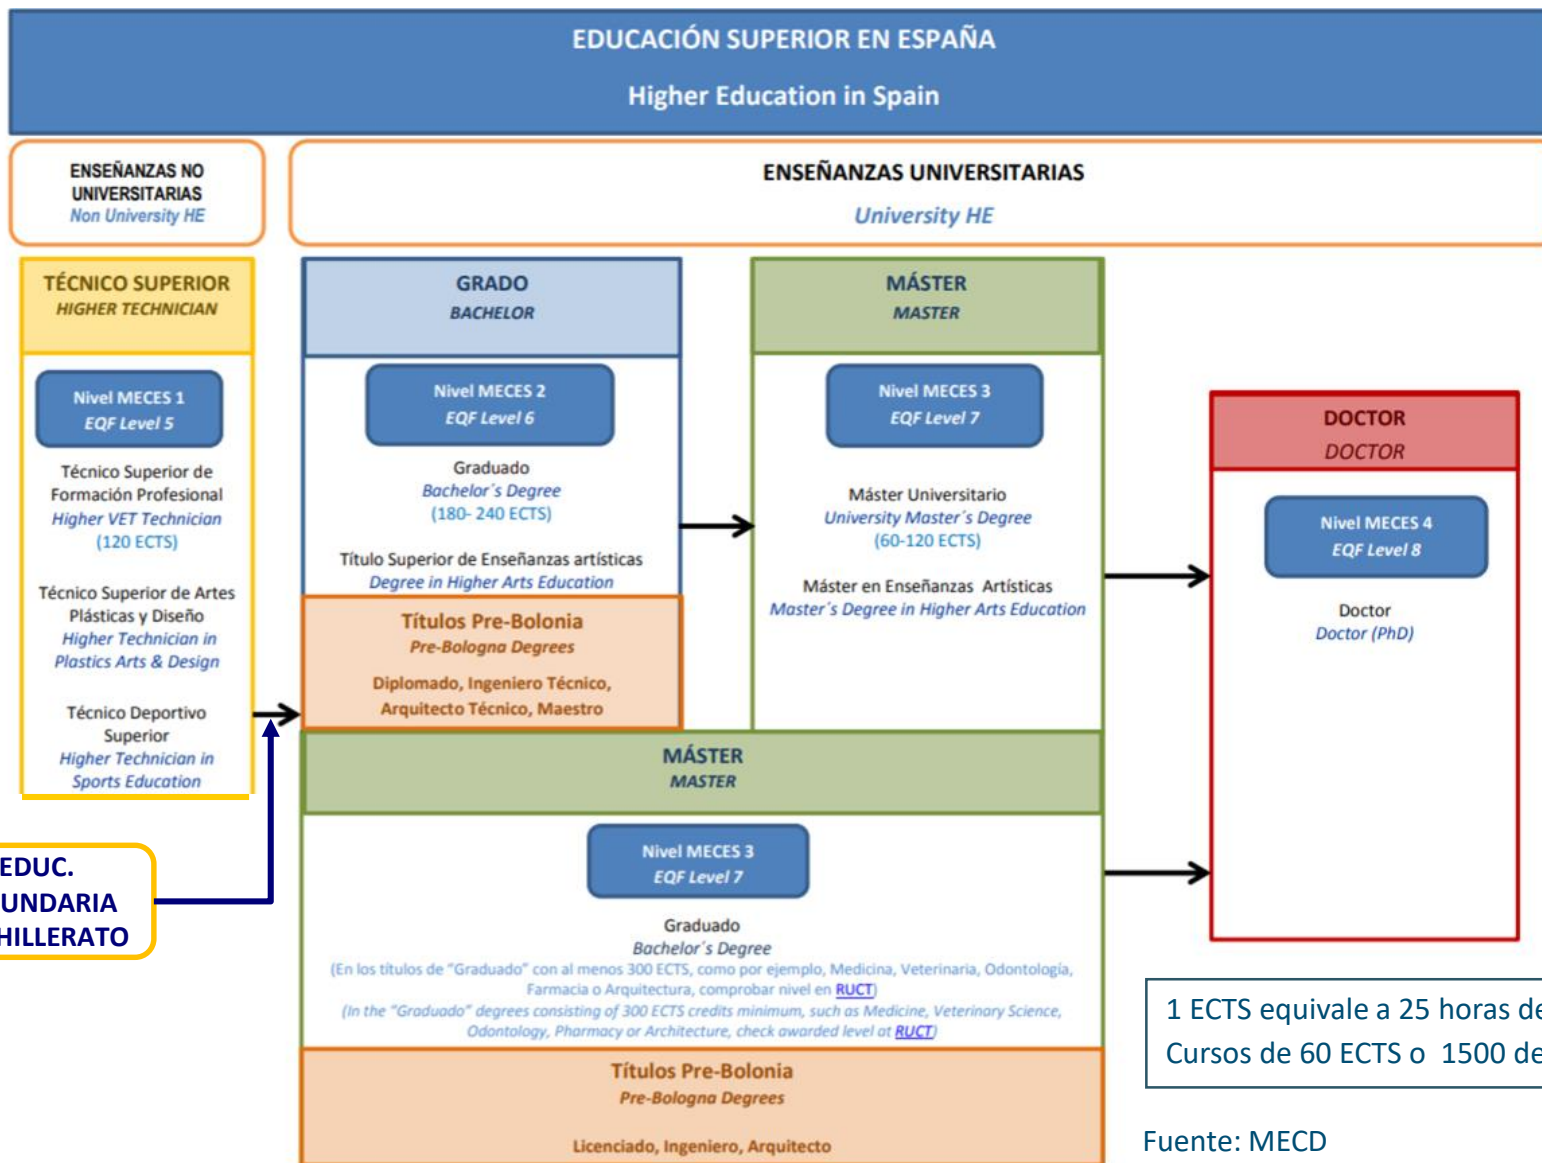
EDUCACIÓN SUPERIOR EN ESPAÑA

Higher Education in Spain

ENSEÑANZAS NO UNIVERSITARIAS
Non University HE

ENSEÑANZAS UNIVERSITARIAS
University HE

TÉCNICO SUPERIOR
HIGHER TECHNICIAN

Nivel MECES 1
EQF Level 5

Técnico Superior de Formación Profesional
Higher VET Technician
(120 ECTS)

Técnico Superior de Artes Plásticas y Diseño
Higher Technician in Plastics Arts & Design

Técnico Deportivo Superior
Higher Technician in Sports Education

GRADO
BACHELOR

Nivel MECES 2
EQF Level 6

Graduado
Bachelor´s Degree
(180- 240 ECTS)

Título Superior de Enseñanzas artísticas
Degree in Higher Arts Education

Títulos Pre-Bolonia
Pre-Bologna Degrees

Diplomado, Ingeniero Técnico, Arquitecto Técnico, Maestro

MÁSTER
MASTER

Nivel MECES 3
EQF Level 7

Máster Universitario
University Master´s Degree
(60-120 ECTS)

Máster en Enseñanzas Artísticas
Master´s Degree in Higher Arts Education

DOCTOR
DOCTOR

Nivel MECES 4
EQF Level 8

Doctor
Doctor (PhD)

EDUC.
UNDARIA
HILLERATO

MÁSTER
MASTER

Nivel MECES 3
EQF Level 7

Graduado
Bachelor´s Degree
(En los títulos de "Graduado" con al menos 300 ECTS, como por ejemplo, Medicina, Veterinaria, Odontología, Farmacia o Arquitectura, comprobar nivel en RUCT)
(In the "Graduado" degrees consisting of 300 ECTS credits minimum, such as Medicine, Veterinary Science, Odontology, Pharmacy or Architecture, check awarded level at RUCT)

Títulos Pre-Bolonia
Pre-Bologna Degrees

Licenciado, Ingeniero, Arquitecto

1 ECTS equivale a 25 horas de
Cursos de 60 ECTS o 1500 de

Fuente: MECD